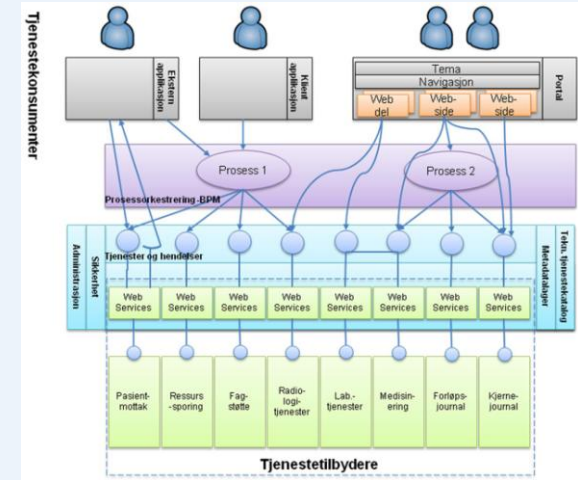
Tjenestekonsumenter

Ekstern applikasjon

Klient applikasjon

Tema
Navigasjon
Portal

Web del

Web-side

Web-side

Prosess 1

Prosess 2

Prosessorkestrering-BPM

Tjenester og hendelser

Administrasjon

Sikkerhet

Tekn. tjenestekatalog

Metadatalager

Web Services

Web Services

Web Services

Web Services

Web Services

Web Services

Web Services

Web Services

Pasient-mottak

Ressurs-sporing

Fag-støtte

Radio-logi-tjenester

Lab.-tjenester

Medisin-ering

Forløps-journal

Kjerne-journal

Tjenestetilbydere